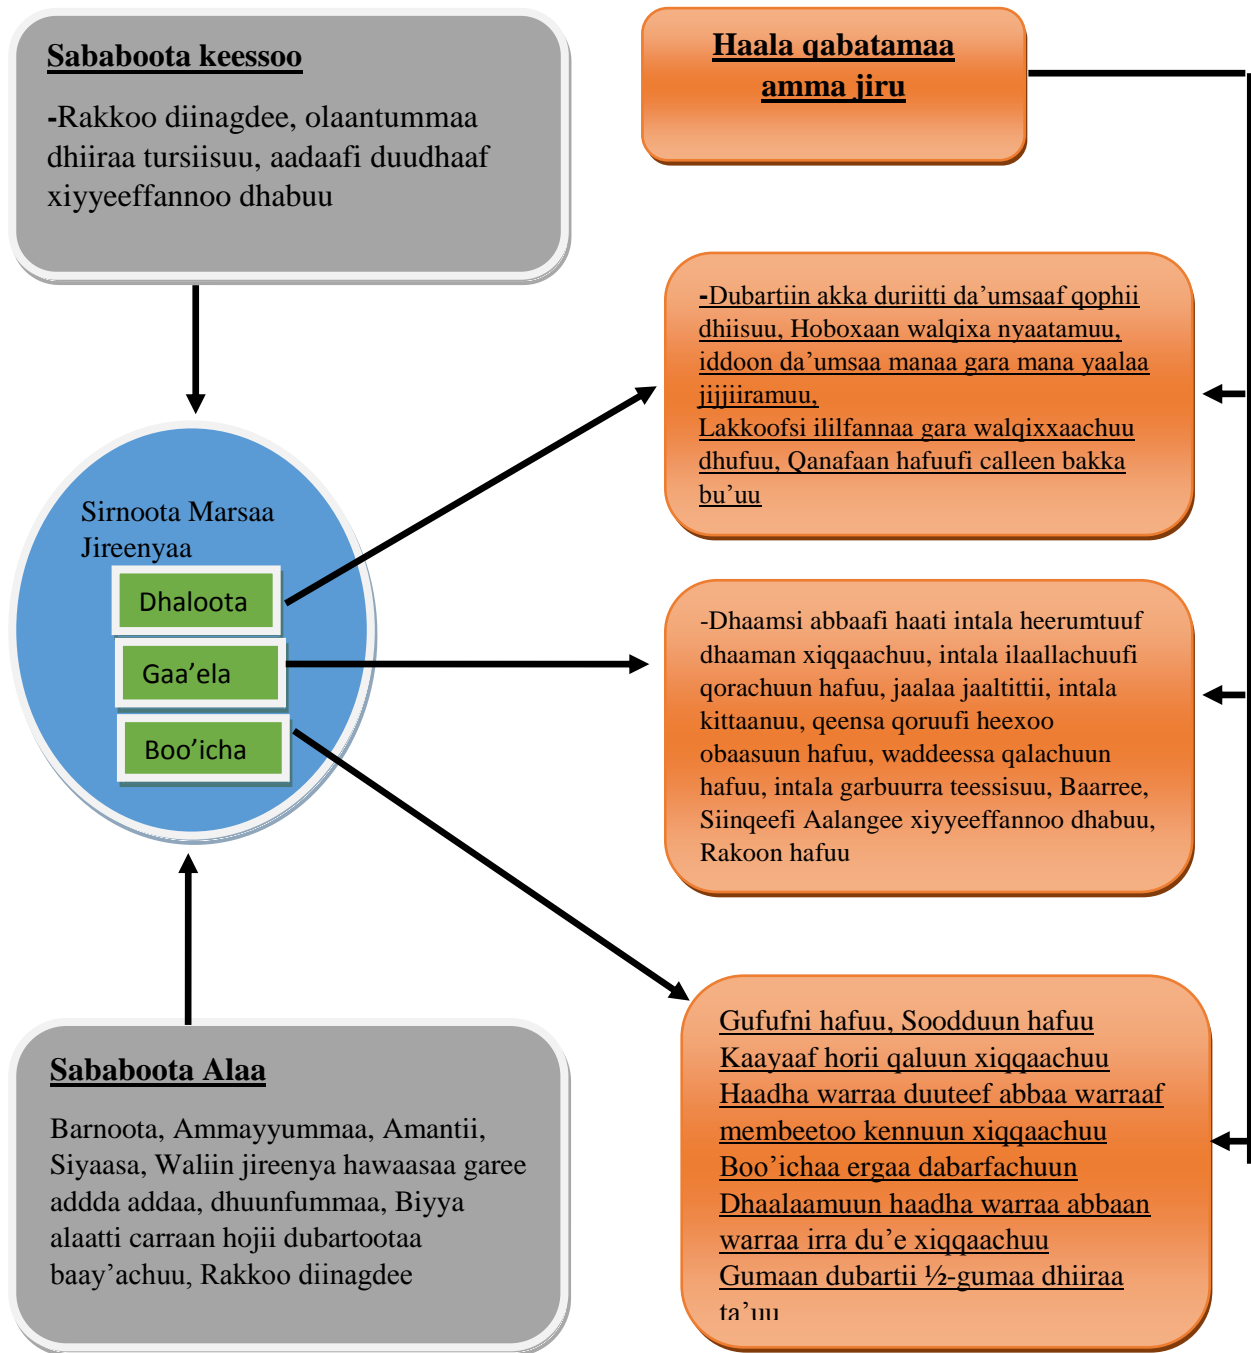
Sababoota keessoo

-Rakkoo diinagdee, olaantummaa dhiiraa tursiisuu, aadaafi duudhaaf xiyyeeffannoo dhabuu

Haala qabatamaa amma jiru

-Dubartiin akka duriitti da'umsaaf qophii dhiisuu, Hoboxaan walqixa nyaatamuu, iddoon da'umsaa manaa gara mana yaalaa jijjiiramuu, Lakkoofsi ililfannaa gara walqixxaachuu dhufuu, Qanafaan hafuufi calleen bakka bu'uu

Sirnoota Marsaa Jireenyaa

Dhaloota

Gaa'ela

Boo'icha

-Dhaamsi abbaafi haati intala heerumtuuf dhaaman xiqqaachuu, intala ilaallachuufi qorachuun hafuu, jaalaa jaaltittii, intala kittaanuu, qeensa qoruufi heexoo obaasuun hafuu, waddeessa qalachuun hafuu, intala garbuurra teessisuu, Baarree, Siinqeefi Aalangee xiyyeeffannoo dhabuu, Rakoon hafuu

Gufufni hafuu, Soodduun hafuu
Kaayaaf horii qaluun xiqqaachuu
Haadha warraa duuteef abbaa warraaf membeetoo kennuun xiqqaachuu
Boo'ichaa ergaa dabarfachuun
Dhaalaamuun haadha warraa abbaan warraa irra du'e xiqqaachuu
Gumaan dubartii ½-gumaa dhiiraa ta'uu

Sababoota Alaa

Barnoota, Ammayyummaa, Amantii, Siyaasa, Waliin jireenya hawaasaa garee addda addaa, dhuunfummaa, Biyya alaatti carraan hojii dubartootaa baay'achuu, Rakkoo diinagdee